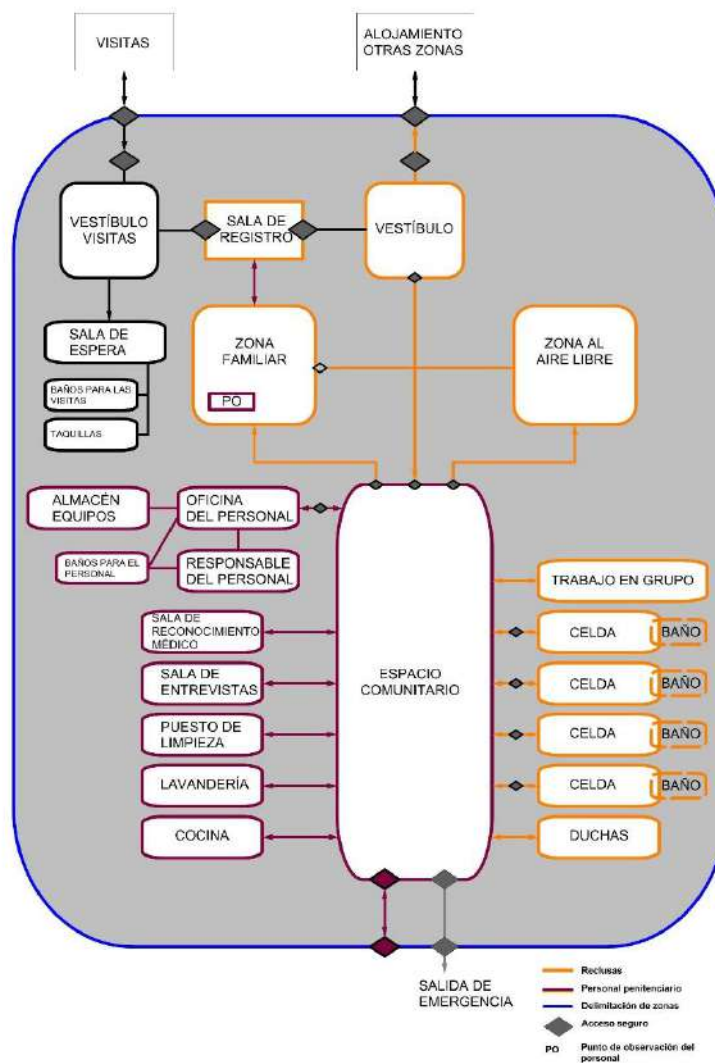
VISITAS

ALOJAMIENTO OTRAS ZONAS

VESTÍBULO VISITAS

SALA DE REGISTRO

VESTÍBULO

SALA DE ESPERA

BAÑOS PARA LAS VISITAS

TAQUILLAS

ZONA FAMILIAR

PO

ZONA AL AIRE LIBRE

ALMACÉN EQUIPOS

OFICINA DEL PERSONAL

BAÑOS PARA EL PERSONAL

RESPONSABLE DEL PERSONAL

TRABAJO EN GRUPO

SALA DE RECONOCIMIENTO MÉDICO

CELDA

BAÑO

SALA DE ENTREVISTAS

ESPACIO COMUNITARIO

CELDA

BAÑO

PUESTO DE LIMPIEZA

CELDA

BAÑO

LAVANDERÍA

CELDA

BAÑO

COCINA

DUCHAS

SALIDA DE EMERGENCIA

Reclusas

Personal penitenciario

Delimitación de zonas

Acceso seguro

PO Punto de observación del personal